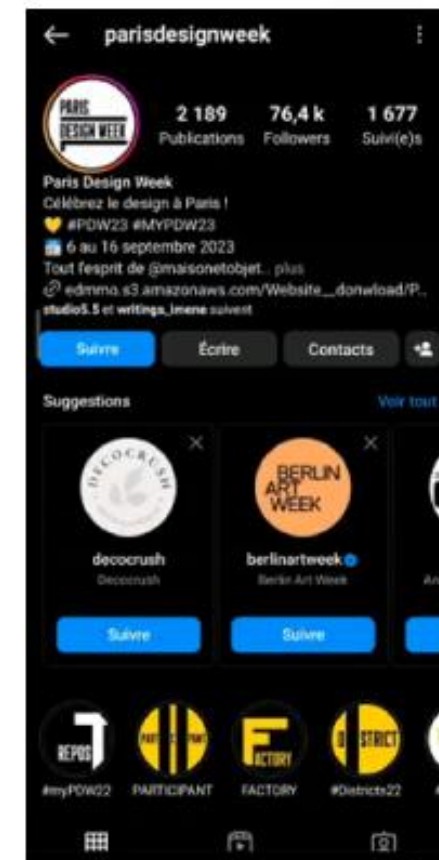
parisdesignweek

PARIS DESIGN WEEK

2 189 Publications
76,4 k Followers
1 677 Suivi(e)s

Paris Design Week
Célébrez le design à Paris !
💛 #PDW23 #MYPDW23
📅 6 au 16 septembre 2023
Tout l'esprit de @maisonetobjet... plus
🔗 edmmo.s3.amazonaws.com/Website__donwload/P...
studio5.5 et writings_imene suivent

Suivre
Écrire
Contacts

Suggestions
Voir tout

DECOCRUSH
decocrush
Decocrush
Suivre

BERLIN ART WEEK
berlinartweek
Berlin Art Week
Suivre

REPOS
#myPDW22
PARTICIPANT
PARTICIPANT
FACTORY
FACTORY
DISTRICT
#Districts22